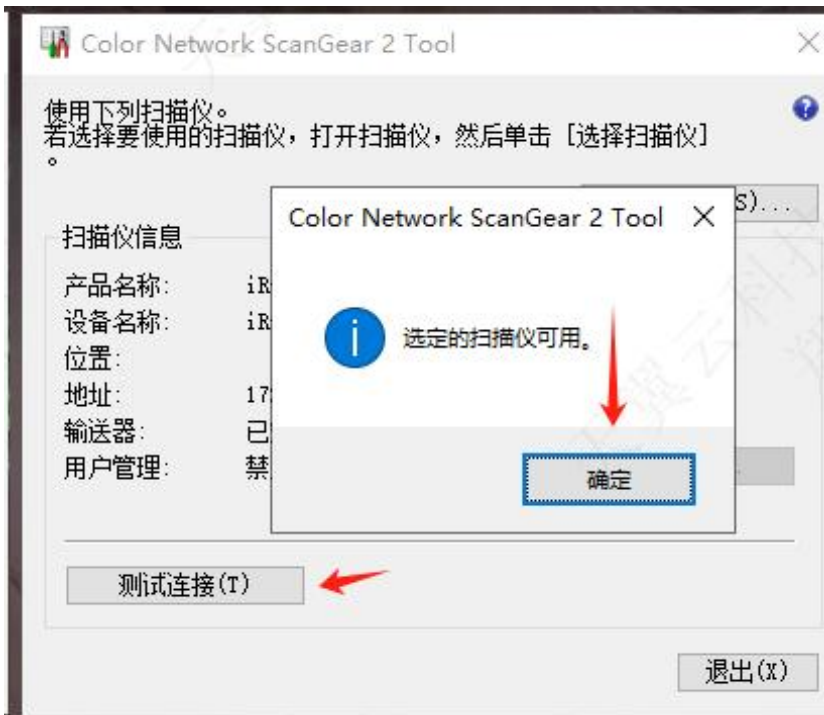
Color Network ScanGear 2 Tool

使用下列扫描仪。
若选择要使用的扫描仪，打开扫描仪，然后单击［选择扫描仪］。

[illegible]S)...

扫描仪信息
产品名称: iR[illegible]
设备名称: iR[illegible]
位置:
地址: 17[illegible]
输送器: 已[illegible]
用户管理: 禁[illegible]

测试连接(T)

退出(X)

Color Network ScanGear 2 Tool

选定的扫描仪可用。

确定